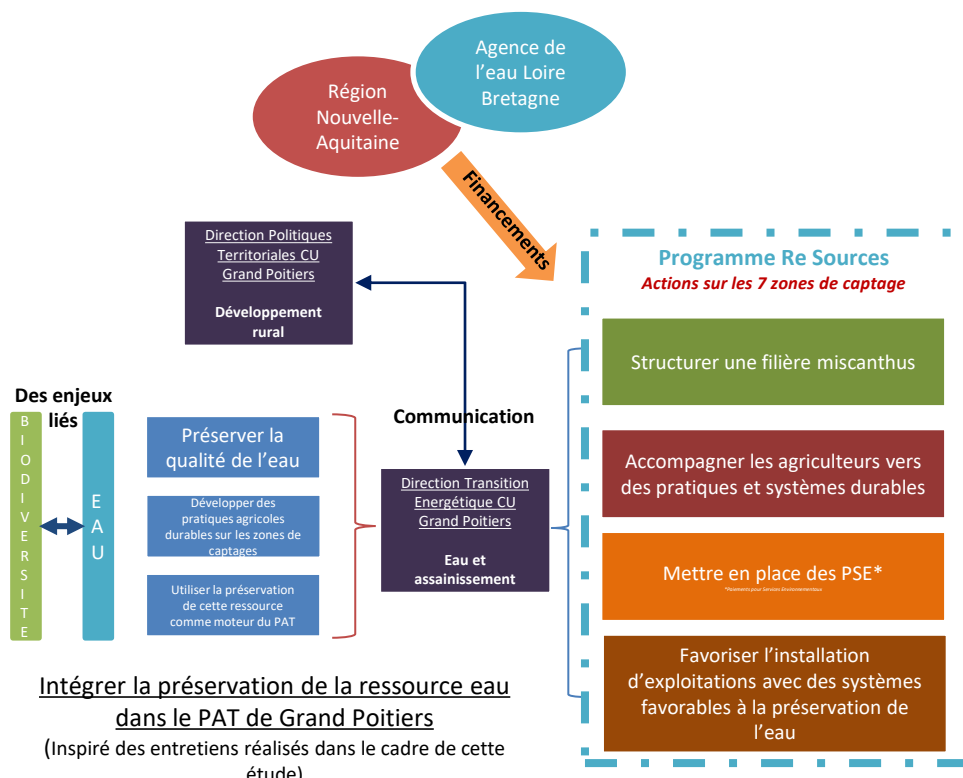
Agence de l'eau Loire Bretagne

Région Nouvelle-Aquitaine

Financements

Direction Politiques Territoriales CU Grand Poitiers

Développement rural

Programme Re Sources

Actions sur les 7 zones de captage

Structurer une filière miscanthus

Des enjeux liés

BIODIVERSITE

EAU

Communication

Préserver la qualité de l'eau

Développer des pratiques agricoles durables sur les zones de captages

Utiliser la préservation de cette ressource comme moteur du PAT

Direction Transition Energétique CU Grand Poitiers

Eau et assainissement

Accompagner les agriculteurs vers des pratiques et systèmes durables

Mettre en place des PSE*

*Paiements pour Services Environnementaux

Favoriser l'installation d'exploitations avec des systèmes favorables à la préservation de l'eau

Intégrer la préservation de la ressource eau dans le PAT de Grand Poitiers

(Inspiré des entretiens réalisés dans le cadre de cette étude)